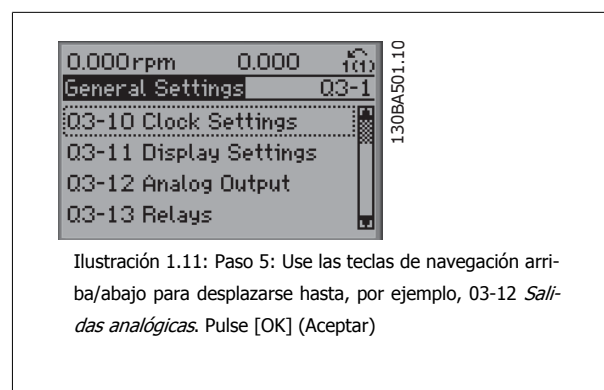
0.000rpm 0.000 1(1)
General Settings 03-1
03-10 Clock Settings
03-11 Display Settings
03-12 Analog Output
03-13 Relays

130BA501.10

Ilustración 1.11: Paso 5: Use las teclas de navegación arriba/abajo para desplazarse hasta, por ejemplo, 03-12 *Salidas analógicas*. Pulse [OK] (Aceptar)